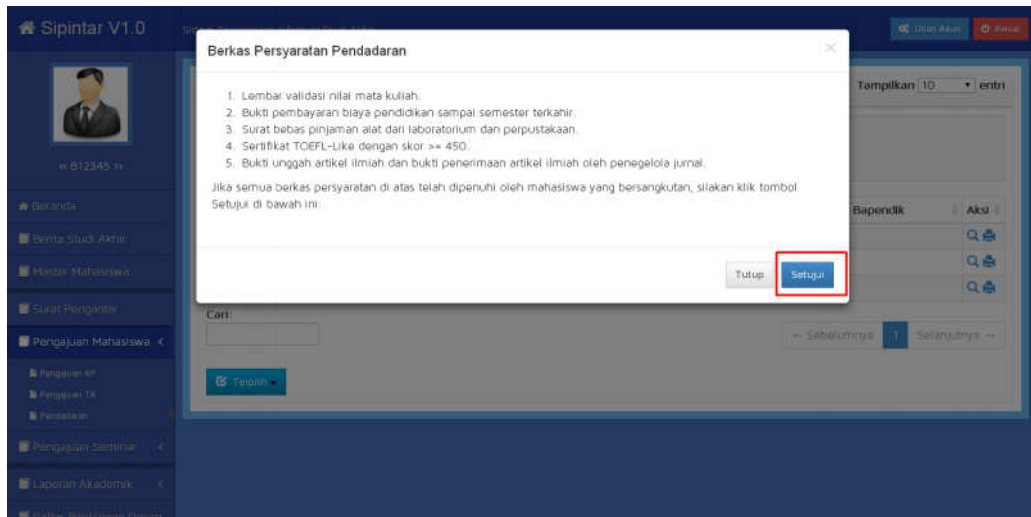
Sipintar V1.0

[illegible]

Ubah Akun

Keluar

« 812345 »

Beranda

Berita Studi Akhir

Master Mahasiswa

Surat Pengantar

Pengajuan Mahasiswa

Pengajuan KP

Pengajuan TA

Pendadaran

Pengajuan Seminar

Laporan Akademik

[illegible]

Berkas Persyaratan Pendadaran

1. Lembar validasi nilai mata kuliah.
2. Bukti pembayaran biaya pendidikan sampai semester terakhir.
3. Surat bebas pinjaman alat dari laboratorium dan perpustakaan.
4. Sertifikat TOEFL-Like dengan skor >= 450.
5. Bukti unggah artikel ilmiah dan bukti penerimaan artikel ilmiah oleh penegelola jurnal.

Jika semua berkas persyaratan di atas telah dipenuhi oleh mahasiswa yang bersangkutan, silakan klik tombol Setujui di bawah ini:

Tutup

Setujui

Tampilkan 10 entri

Bapendik

Aksi

Cari:

← Sebelumnya

1

Selanjutnya →

Terpilih